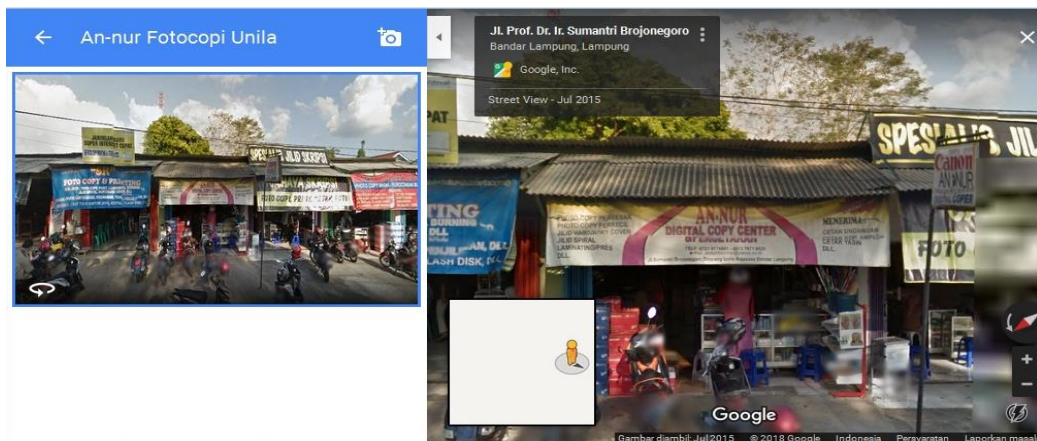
An-nur Fotocopi Unila

SPESIALIS JILID SKRIPSI

FOTO COPY & PRINTING

FOTO COPY PRINT CETAK FOTO

Jl. Prof. Dr. Ir. Sumantri Brojonegoro
Bandar Lampung, Lampung

Google, Inc.

Street View - Jul 2015

SPESIALIS JIL

Canon

AN-NUR
DIGITAL COPY CENTER

TING
BURNING
DLL

FOTO

Google

Gambar diambil: Jul 2015 © 2018 Google Indonesia Persyaratan Laporkan masalah